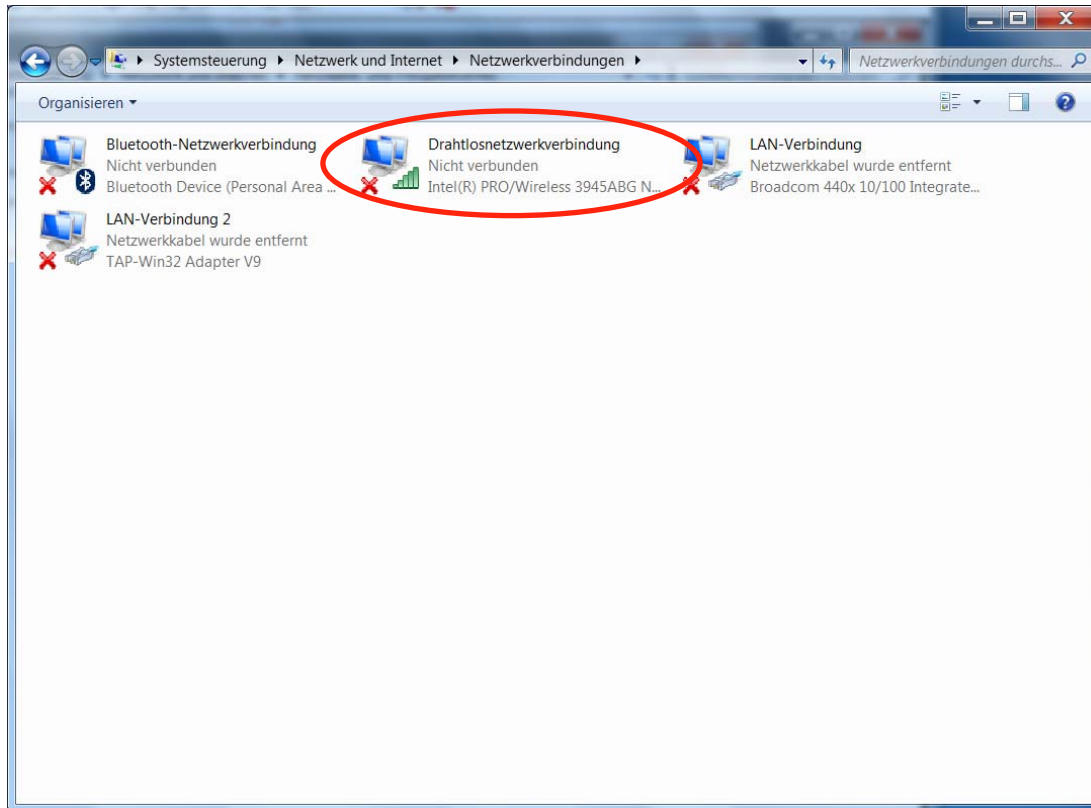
Systemsteuerung ▸ Netzwerk und Internet ▸ Netzwerkverbindungen ▸

Netzwerkverbindungen durchs...

Organisieren ▾

Bluetooth-Netzwerkverbindung
Nicht verbunden
Bluetooth Device (Personal Area ...

Drahtlosnetzwerkverbindung
Nicht verbunden
Intel(R) PRO/Wireless 3945ABG N...

LAN-Verbindung
Netzwerkkabel wurde entfernt
Broadcom 440x 10/100 Integrate...

LAN-Verbindung 2
Netzwerkkabel wurde entfernt
TAP-Win32 Adapter V9